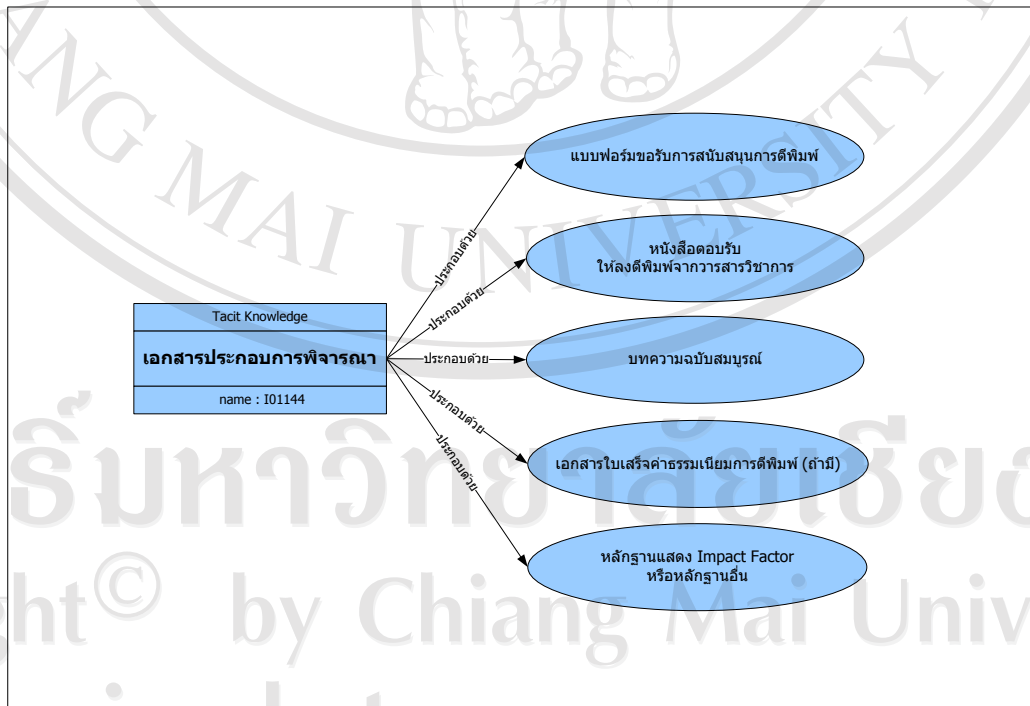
Tacit Knowledge

เอกสารประกอบการพิจารณา

name : I01144

ประกอบด้วย

แบบฟอร์มขอรับการสนับสนุนการตีพิมพ์

ประกอบด้วย

หนังสือตอบรับ ให้ลงตีพิมพ์จากวารสารวิชาการ

ประกอบด้วย

บทความฉบับสมบูรณ์

ประกอบด้วย

เอกสารใบเสร็จค่าธรรมเนียมการตีพิมพ์ (ถ้ามี)

ประกอบด้วย

หลักฐานแสดง Impact Factor หรือหลักฐานอื่น

NG MAI UNIVERSITY

ธิ์มหาวิทยาลัยเชียงใ

ght© by Chiang Mai Univ